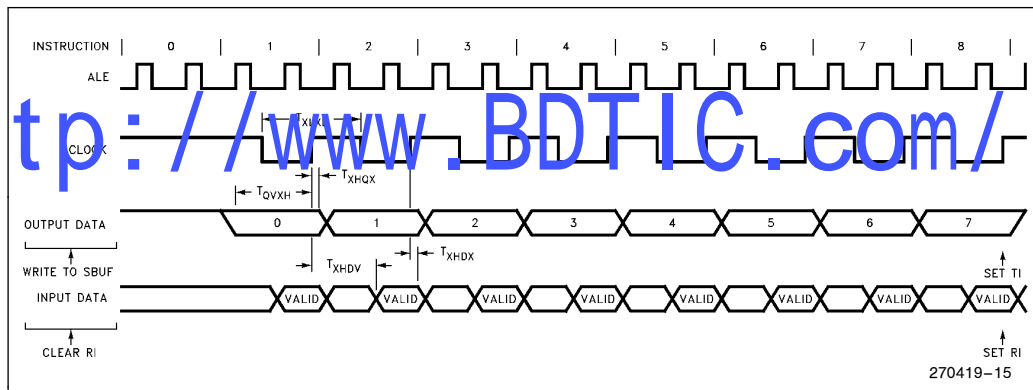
INSTRUCTION 0 1 2 3 4 5 6 7 8

ALE

tp://www.BDTIC.com/

$T_{XLXL}$

CLOCK

$T_{QVXH}$

$T_{XHQX}$

OUTPUT DATA 0 1 2 3 4 5 6 7

$T_{XHDV}$

$T_{XHDX}$

WRITE TO SBUF

SET TI

INPUT DATA VALID VALID VALID VALID VALID VALID VALID VALID

CLEAR RI

SET RI

270419–15